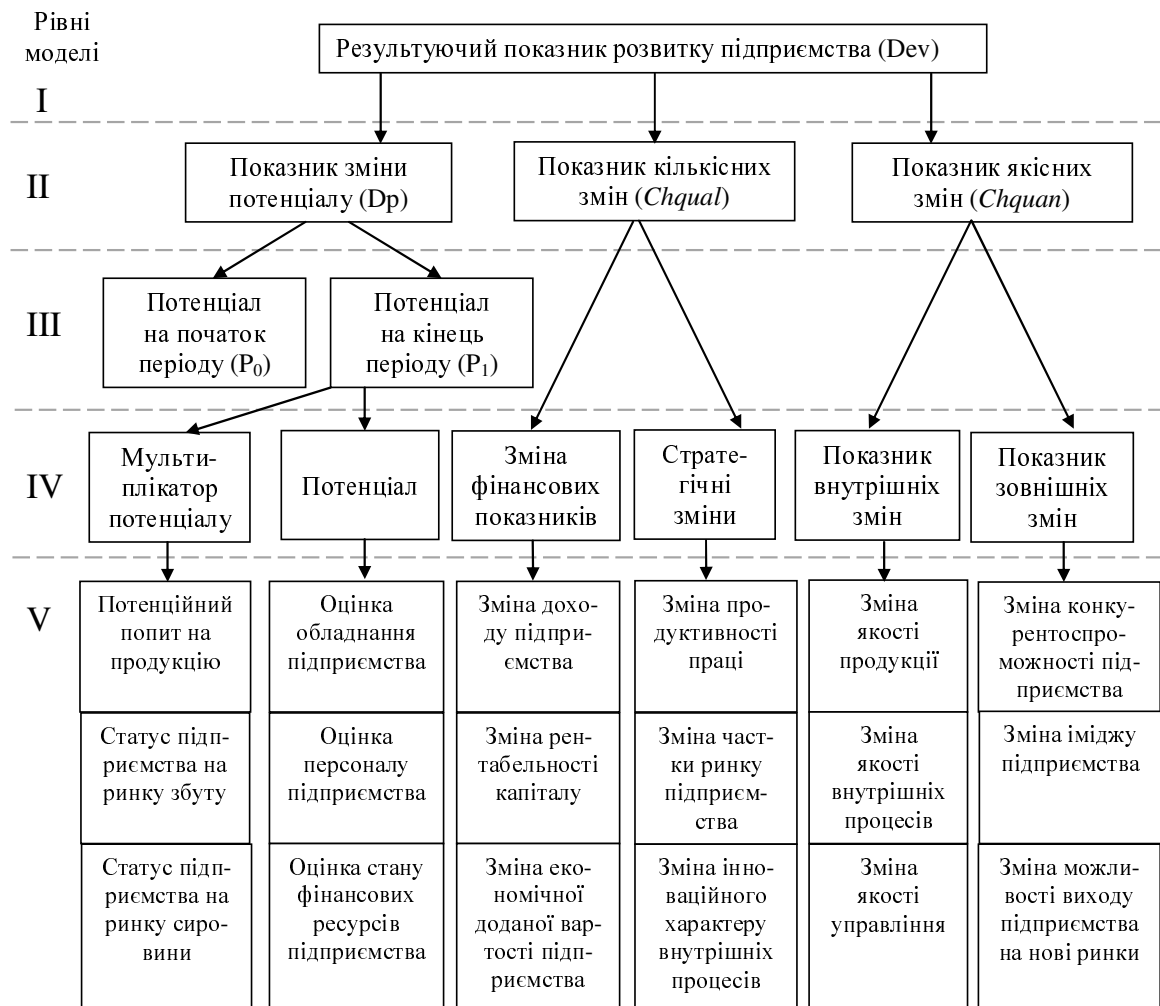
Рівні моделі

Результуючий показник розвитку підприємства (Dev)

I

II

Показник зміни потенціалу (Dp)

Показник кількісних змін (*Chqual*)

Показник якісних змін (*Chquan*)

III

Потенціал на початок періоду ($P_0$)

Потенціал на кінець періоду ($P_1$)

IV

Мультиплікатор потенціалу

Потенціал

Зміна фінансових показників

Стратегічні зміни

Показник внутрішніх змін

Показник зовнішніх змін

V

| Потенційний попит на продукцію | Оцінка обладнання підприємства | Зміна доходу підприємства | Зміна продуктивності праці | Зміна якості продукції | Зміна конкурентоспроможності підприємства |
|---|---|---|---|---|---|
| Статус підприємства на ринку збуту | Оцінка персоналу підприємства | Зміна рентабельності капіталу | Зміна частки ринку підприємства | Зміна якості внутрішніх процесів | Зміна іміджу підприємства |
| Статус підприємства на ринку сировини | Оцінка стану фінансових ресурсів підприємства | Зміна економічної доданої вартості підприємства | Зміна інноваційного характеру внутрішніх процесів | Зміна якості управління | Зміна можливості виходу підприємства на нові ринки |